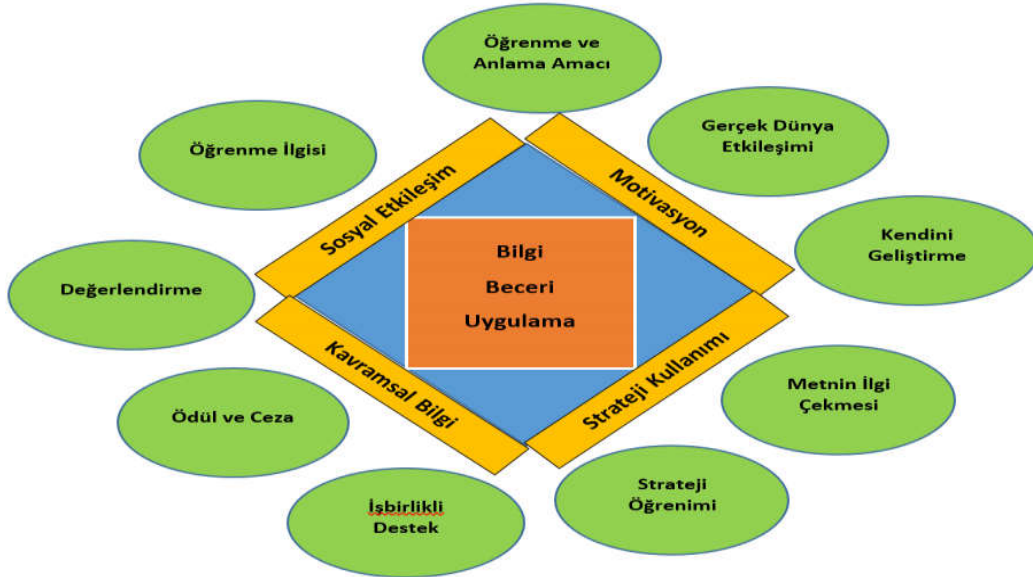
Öğrenme ve Anlama Amacı

Öğrenme İlgisi

Gerçek Dünya Etkileşimi

Sosyal Etkileşim

Motivasyon

Kendini Geliştirme

Bilgi

Beceri

Uygulama

Değerlendirme

Kavramsal Bilgi

Strateji Kullanımı

Metnin İlgi Çekmesi

Ödül ve Ceza

Strateji Öğrenimi

İşbirlikli Destek